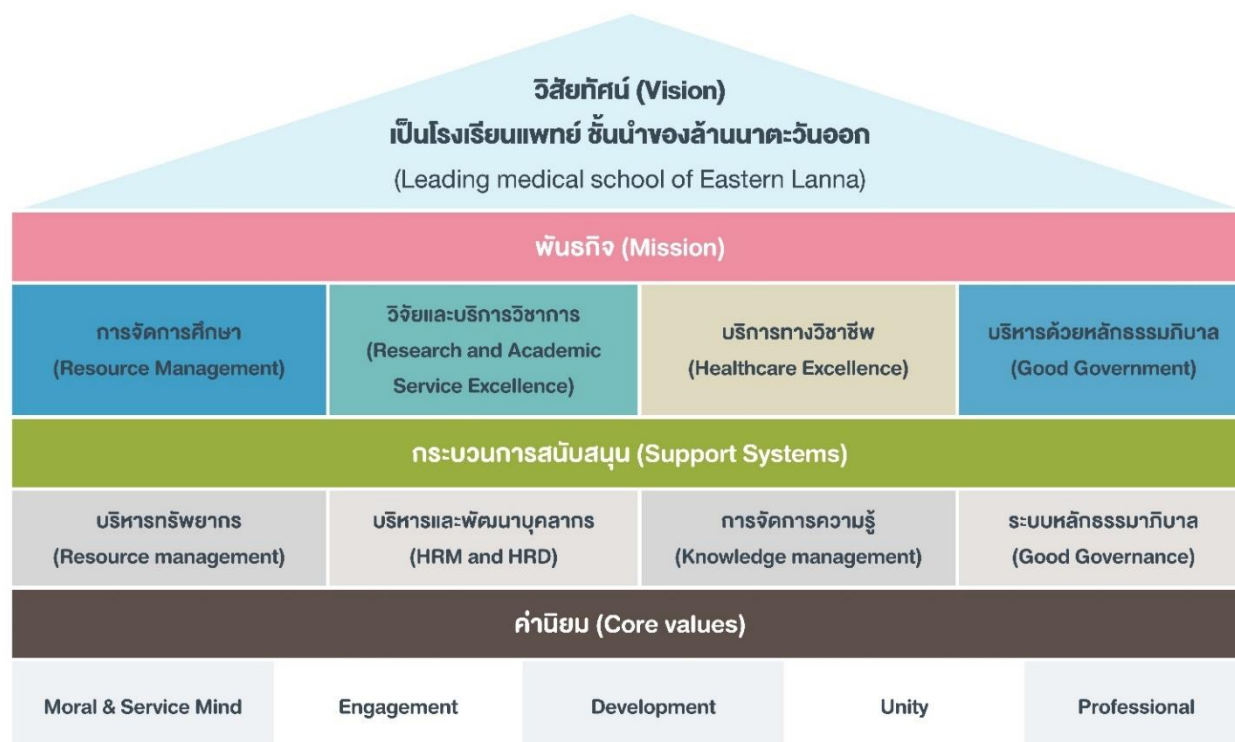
วิสัยทัศน์ (Vision)
เป็นโรงเรียนแพทย์ ชั้นนำของล้านนาตะวันออก
(Leading medical school of Eastern Lanna)

พันธกิจ (Mission)

การจัดการศึกษา
(Resource Management)

วิจัยและบริการวิชาการ
(Research and Academic Service Excellence)

บริการทางวิชาชีพ
(Healthcare Excellence)

บริหารด้วยหลักธรรมภิบาล
(Good Government)

กระบวนการสนับสนุน (Support Systems)

บริหารทรัพยากร
(Resource management)

บริหารและพัฒนาบุคลากร
(HRM and HRD)

การจัดการความรู้
(Knowledge management)

ระบบหลักธรรมาภิบาล
(Good Governance)

ค่านิยม (Core values)

Moral & Service Mind

Engagement

Development

Unity

Professional